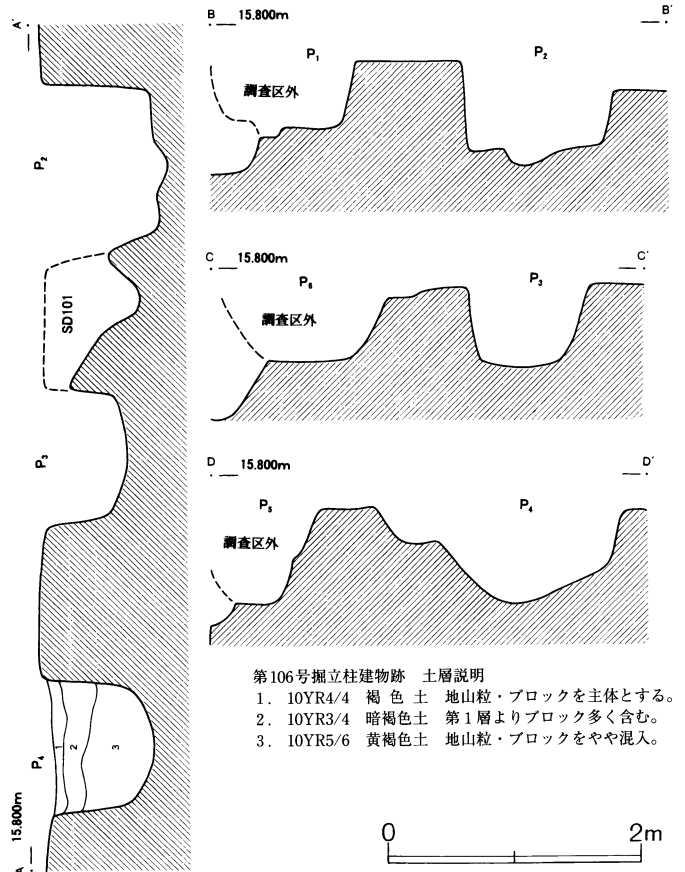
A'

P$_2$

SD101

P$_3$

P$_4$

1
2
3

15.800m
A

B 15.800m B'

P$_1$

P$_2$

調査区外

C 15.800m C'

P$_6$

P$_3$

調査区外

D 15.800m D'

P$_5$

P$_4$

調査区外

第106号掘立柱建物跡 土層説明
1. 10YR4/4 褐 色 土 地山粒・ブロックを主体とする。
2. 10YR3/4 暗褐色土 第1層よりブロック多く含む。
3. 10YR5/6 黄褐色土 地山粒・ブロックをやや混入。

0 2m